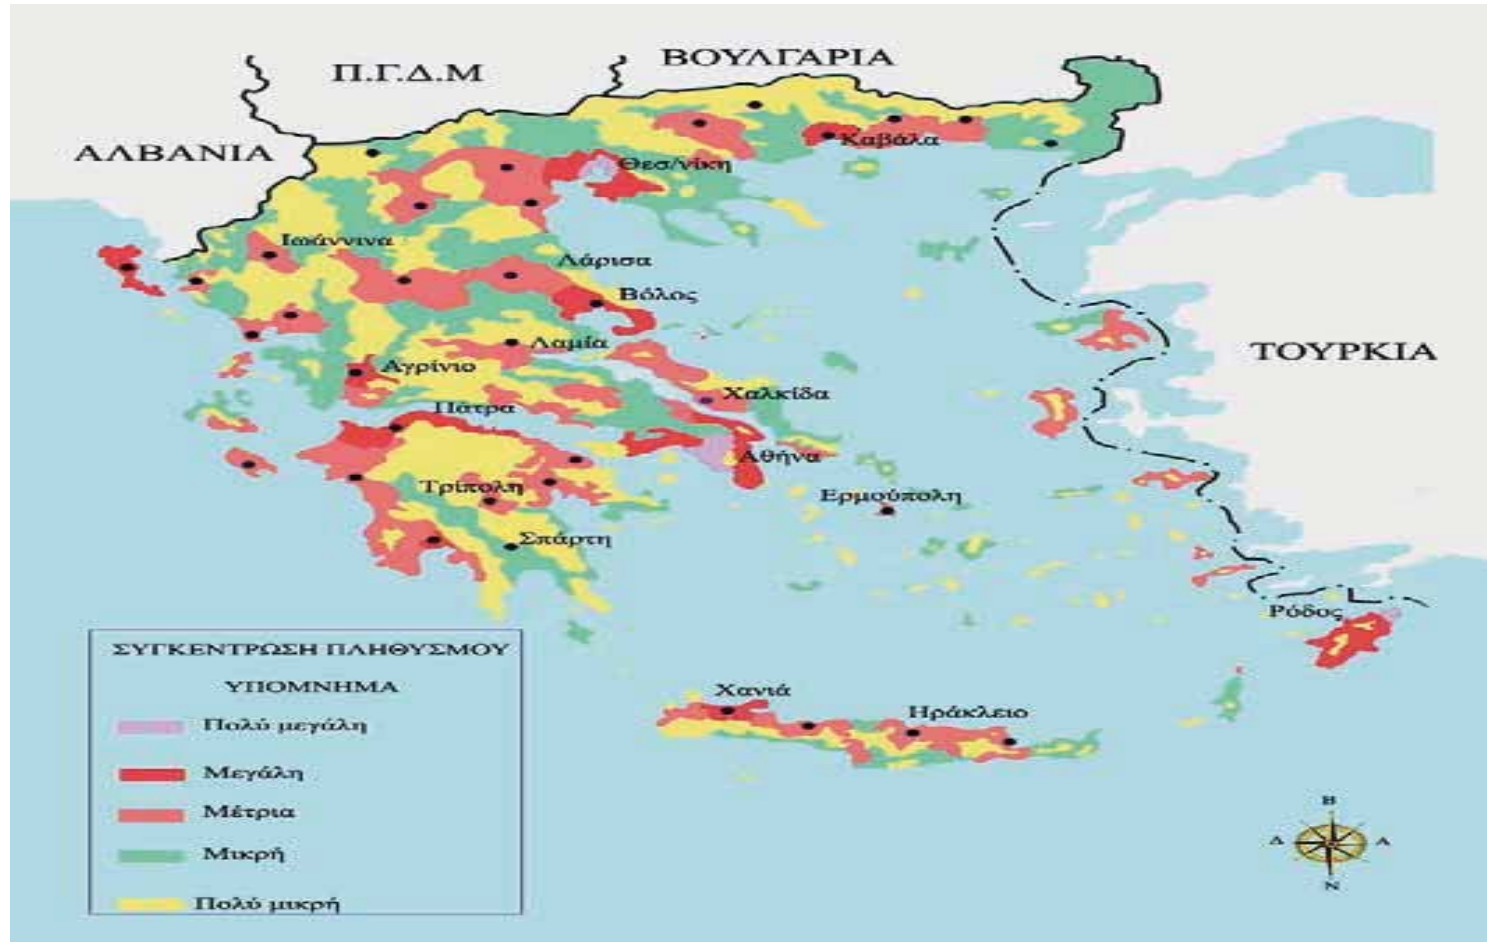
Π.Γ.Δ.Μ
ΒΟΥΛΓΑΡΙΑ
ΑΛΒΑΝΙΑ
Καβάλα
Θεσ/νίκη
Ιωάννινα
Λάρισα
Βόλος
Λαμία
ΤΟΥΡΚΙΑ
Αγρίνιο
Χαλκίδα
Πάτρα
Αθήνα
Τρίπολη
Ερμούπολη
Σπάρτη
Ρόδος
ΣΥΓΚΕΝΤΡΩΣΗ ΠΛΗΘΥΣΜΟΥ
ΥΠΟΜΝΗΜΑ
Πολύ μεγάλη
Μεγάλη
Μέτρια
Μικρή
Πολύ μικρή
Χανιά
Ηράκλειο
Β
Δ
Α
Ν